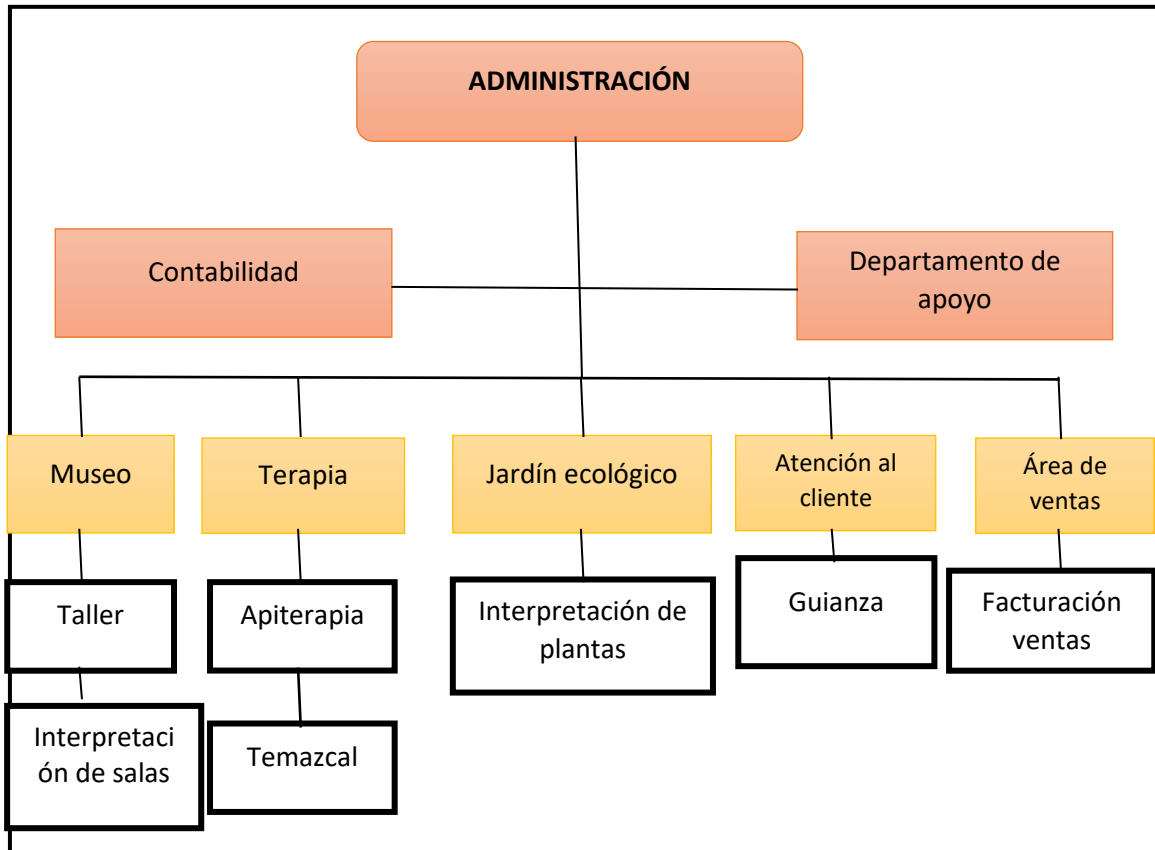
ADMINISTRACIÓN

Contabilidad

Departamento de apoyo

Museo

Terapia

Jardín ecológico

Atención al cliente

Área de ventas

Taller

Apiterapia

Interpretación de plantas

Guianza

Facturación ventas

Interpretación de salas

Temazcal